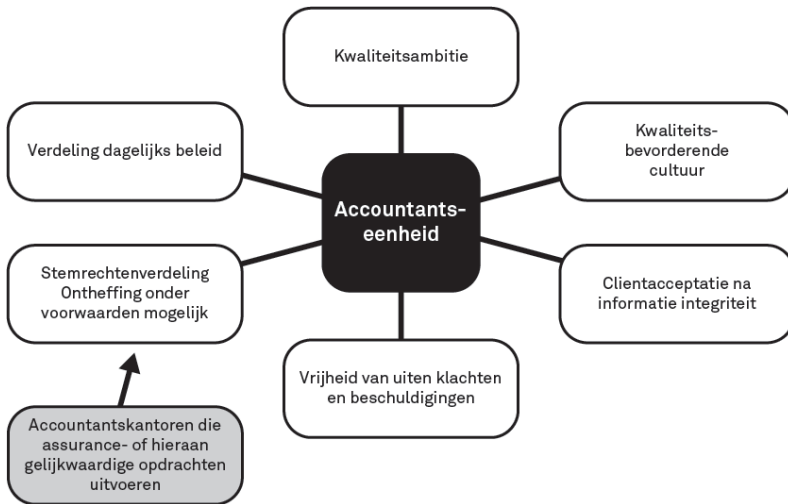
Kwaliteitsambitie

Verdeling dagelijks beleid

Kwaliteits- bevorderende cultuur

Accountants- eenheid

Stemrechtenverdeling Ontheffing onder voorwaarden mogelijk

Clientacceptatie na informatie integriteit

Vrijheid van uiten klachten en beschuldigingen

Accountantskantoren die assurance- of hieraan gelijkwaardige opdrachten uitvoeren